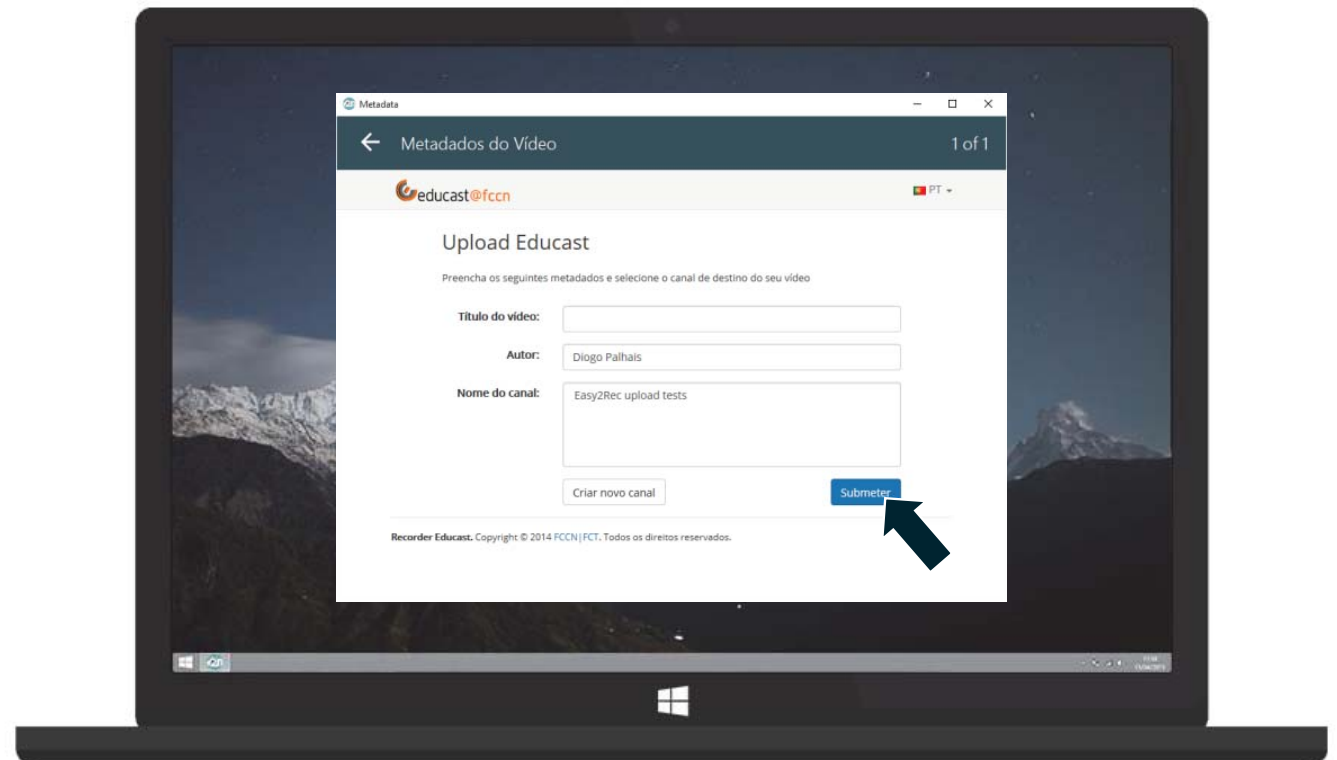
Metadata

Metadados do Vídeo

1 of 1

educast@fccn

PT

Upload Educast

Preencha os seguintes metadados e selecione o canal de destino do seu vídeo

Título do vídeo:

Autor: Diogo Palhais

Nome do canal: Easy2Rec upload tests

Criar novo canal

Submeter

Recorder Educast. Copyright © 2014 FCCN|FCT. Todos os direitos reservados.

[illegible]